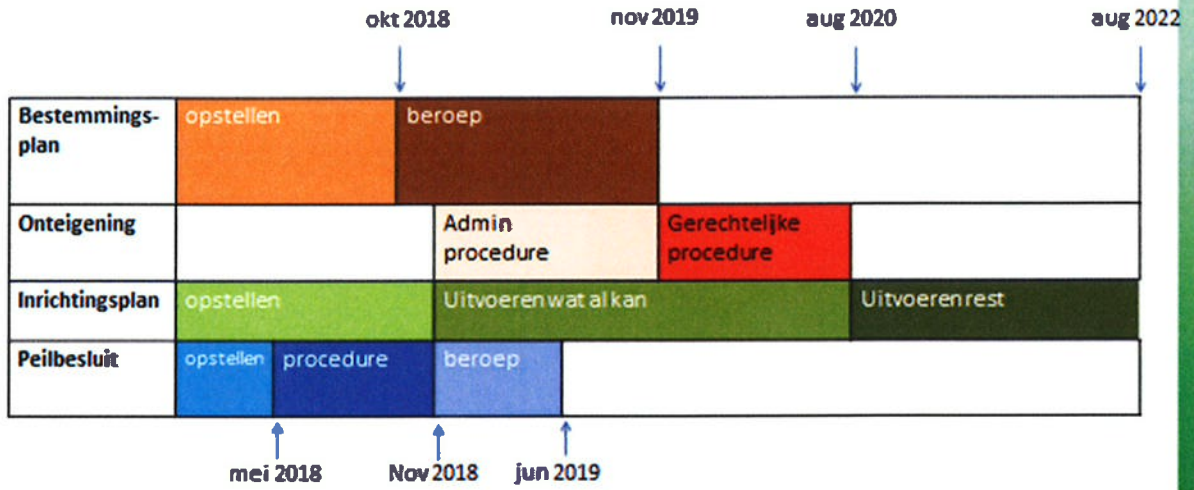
okt 2018 nov 2019 aug 2020 aug 2022

| | | | |
|---|---|---|---|
| Bestemmingsplan | opstellen | beroep | |
| Onteigening | | Admin procedure | Gerechtelijke procedure |
| Inrichtingsplan | opstellen | Uitvoeren wat al kan | Uitvoeren rest |
| Peilbesluit | opstellen | procedure | beroep |

mei 2018 Nov 2018 jun 2019